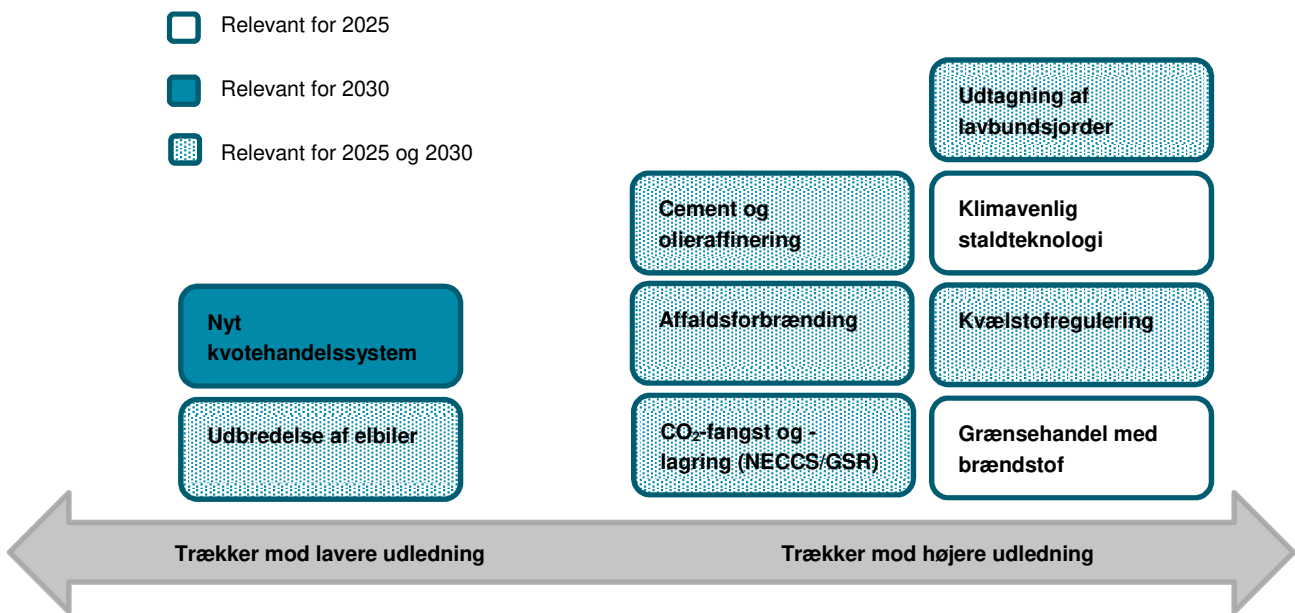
Relevant for 2025

Relevant for 2030

Relevant for 2025 og 2030

Nyt kvotehandelssystem

Udbredelse af elbiler

Cement og olieraffinering

Affaldsforbrænding

$CO_2$-fangst og -lagring (NECCS/GSR)

Udtagning af lavbundsjorder

Klimavenlig staldteknologi

Kvælstofregulering

Grænsehandel med brændstof

Trækker mod lavere udledning

Trækker mod højere udledning